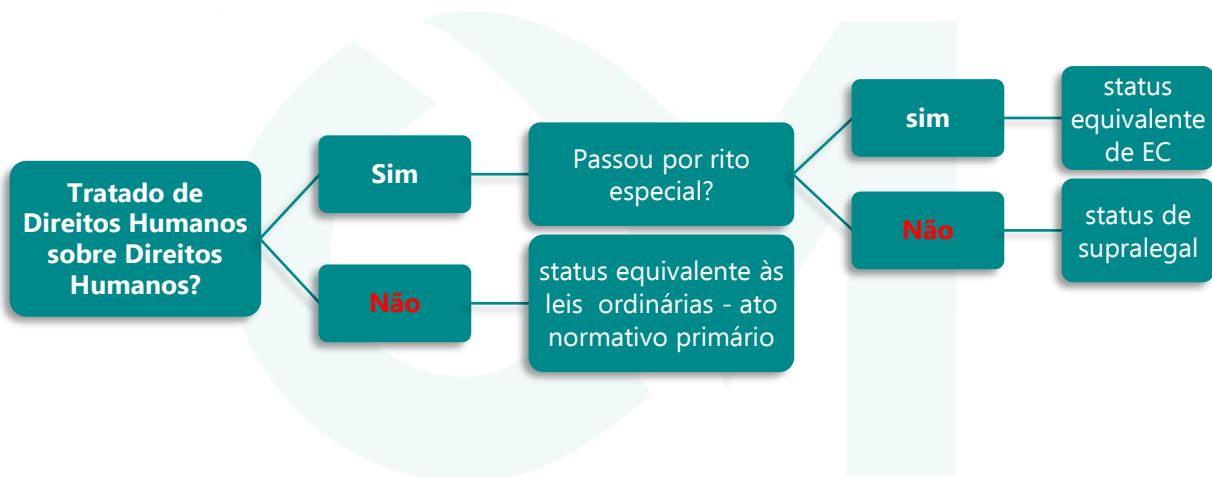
Tratado de Direitos Humanos sobre Direitos Humanos?

Sim

Não

Passou por rito especial?

status equivalente às leis ordinárias - ato normativo primário

sim

Não

status equivalente de EC

status de supralegal